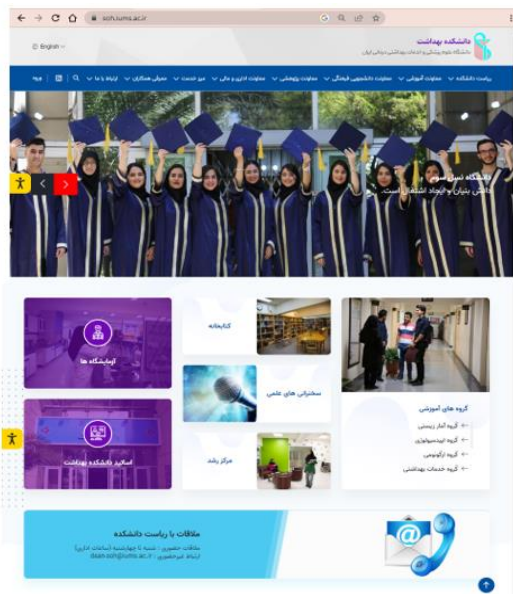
sch.iums.ac.ir

English

دانشکده بهداشت
دانشگاه علوم پزشکی و خدمات بهداشتی درمانی ایران

ریاست دانشکده | معاونت آموزشی | معاونت دانشجویی فرهنگی | معاونت پژوهشی | معاونت اداری و مالی | میز خدمت | معرفی همکاران | ارتباط با ما | ورود

دانشگاه نسل سوم
دانش بنیان و ایجاد اشتغال است.

آزمایشگاه ها

کتابخانه

سخنرانی های علمی

اساتید دانشکده بهداشت

مرکز رشد

گروه های آموزشی
گروه آمار زیستی
گروه اپیدمیولوژی
گروه ارگونومی
گروه خدمات بهداشتی

ملاقات با ریاست دانشکده
ملاقات حضوری : شنبه تا چهارشنبه (ساعات اداری)
ارتباط غیرحضوری : dean-sch@iums.ac.ir